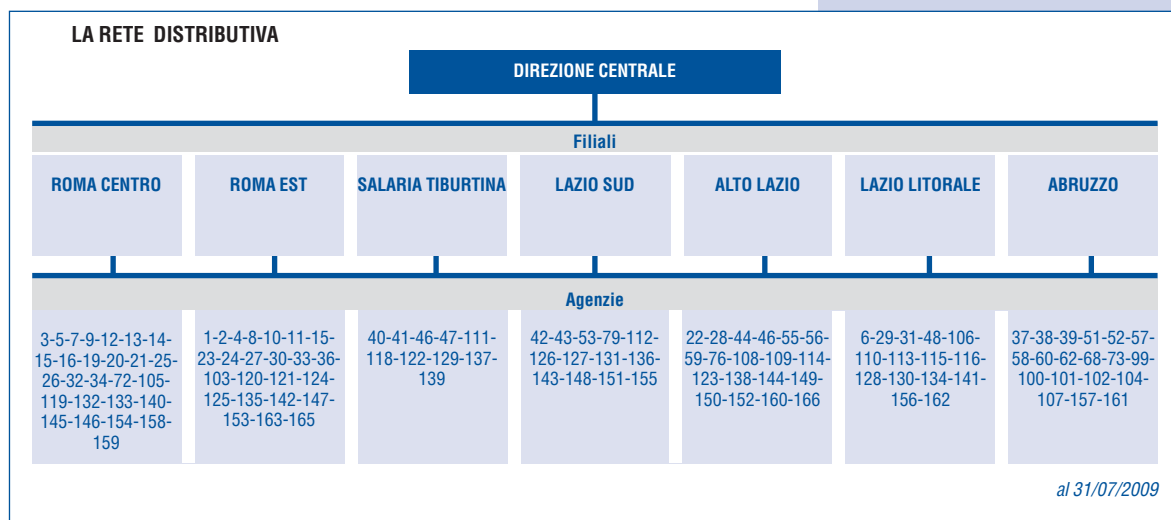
LA RETE DISTRIBUTIVA

DIREZIONE CENTRALE

Filiali

| ROMA CENTRO | ROMA EST | SALARIA TIBURTINA | LAZIO SUD | ALTO LAZIO | LAZIO LITORALE | ABRUZZO |
|---|---|---|---|---|---|---|

Agenzie

| 3-5-7-9-12-13-14-15-16-19-20-21-25-26-32-34-72-105-119-132-133-140-145-146-154-158-159 | 1-2-4-8-10-11-15-23-24-27-30-33-36-103-120-121-124-125-135-142-147-153-163-165 | 40-41-46-47-111-118-122-129-137-139 | 42-43-53-79-112-126-127-131-136-143-148-151-155 | 22-28-44-46-55-56-59-76-108-109-114-123-138-144-149-150-152-160-166 | 6-29-31-48-106-110-113-115-116-128-130-134-141-156-162 | 37-38-39-51-52-57-58-60-62-68-73-99-100-101-102-104-107-157-161 |
|---|---|---|---|---|---|---|

al 31/07/2009